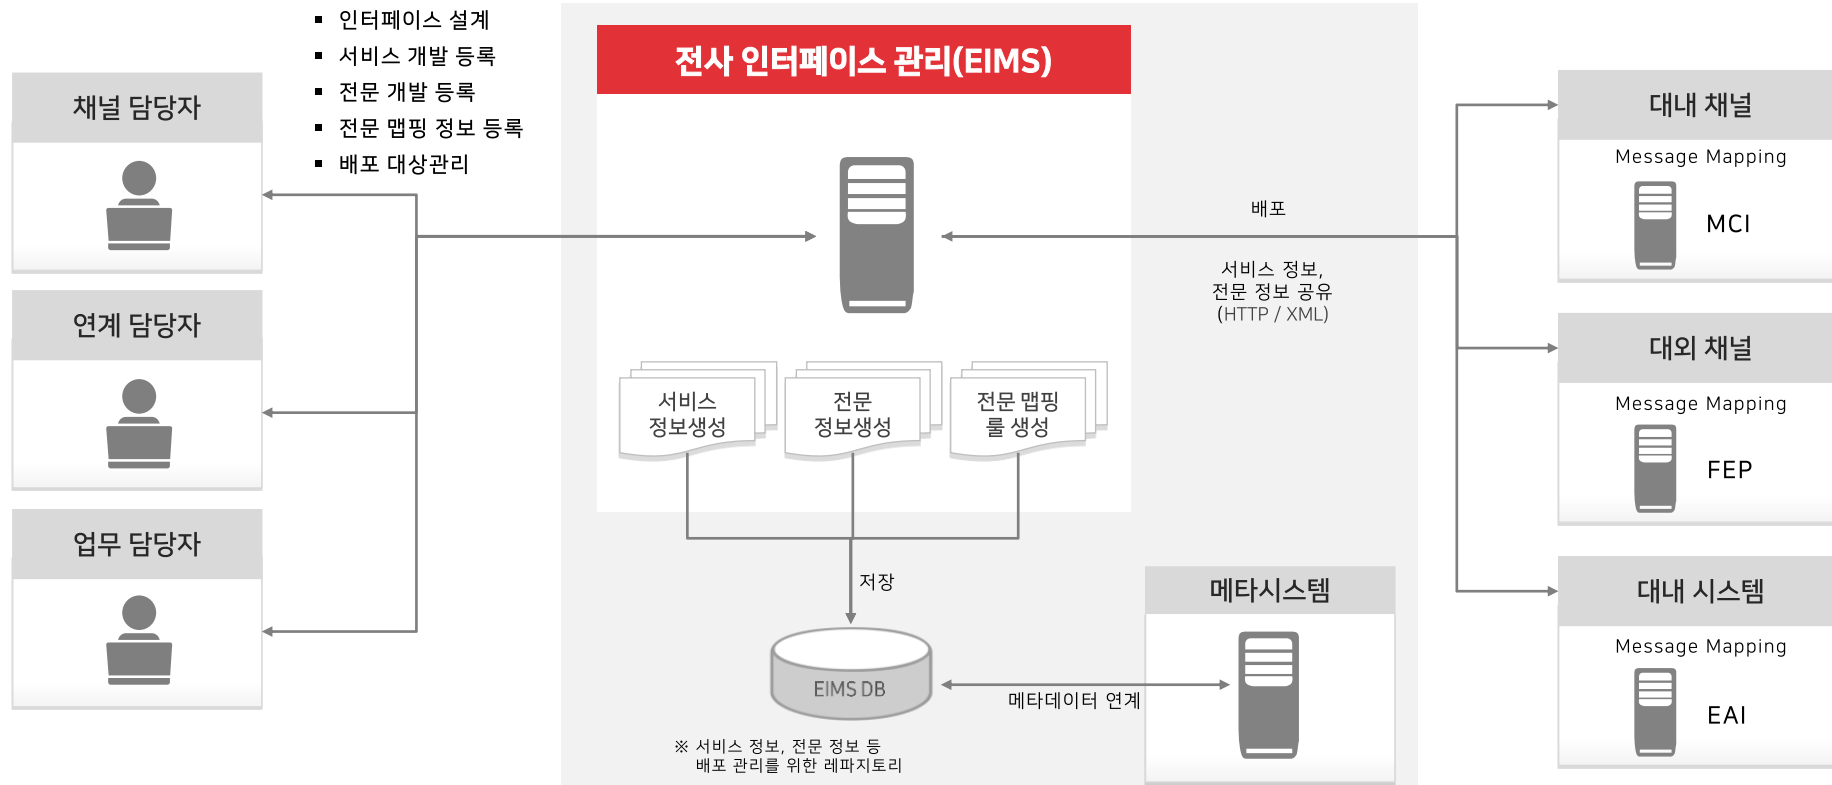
▪ 인터페이스 설계
▪ 서비스 개발 등록
▪ 전문 개발 등록
▪ 전문 맵핑 정보 등록
▪ 배포 대상관리

채널 담당자

연계 담당자

업무 담당자

전사 인터페이스 관리(EIMS)

서비스 정보생성

전문 정보생성

전문 맵핑 룰 생성

저장

EIMS DB

※ 서비스 정보, 전문 정보 등 배포 관리를 위한 레파지토리

메타시스템

메타데이터 연계

배포

서비스 정보, 전문 정보 공유 (HTTP / XML)

대내 채널

Message Mapping

MCI

대외 채널

Message Mapping

FEP

대내 시스템

Message Mapping

EAI